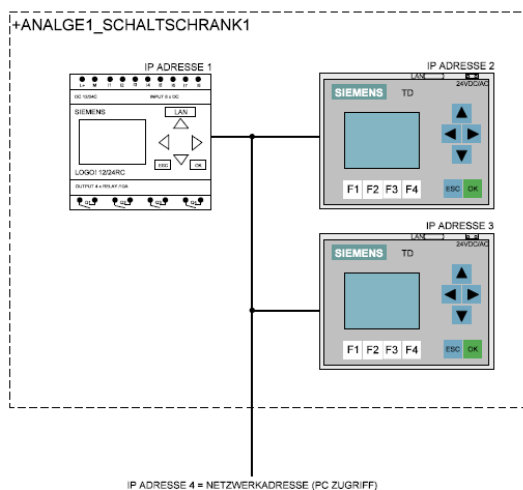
+ANALGE1_SCHALTSCHRANK1

IP ADRESSE 1

DC 12/24C

INPUT 8 x DC

SIEMENS

LAN

ESC

OK

LOGO! 12/24RC

OUTPUT 4 x RELAY /10A

IP ADRESSE 2

LAN

24VDC/AC

SIEMENS

TD

F1 F2 F3 F4

ESC

OK

IP ADRESSE 3

LAN

24VDC/AC

SIEMENS

TD

F1 F2 F3 F4

ESC

OK

IP ADRESSE 4 = NETZWERKADRESSE (PC ZUGRIFF)